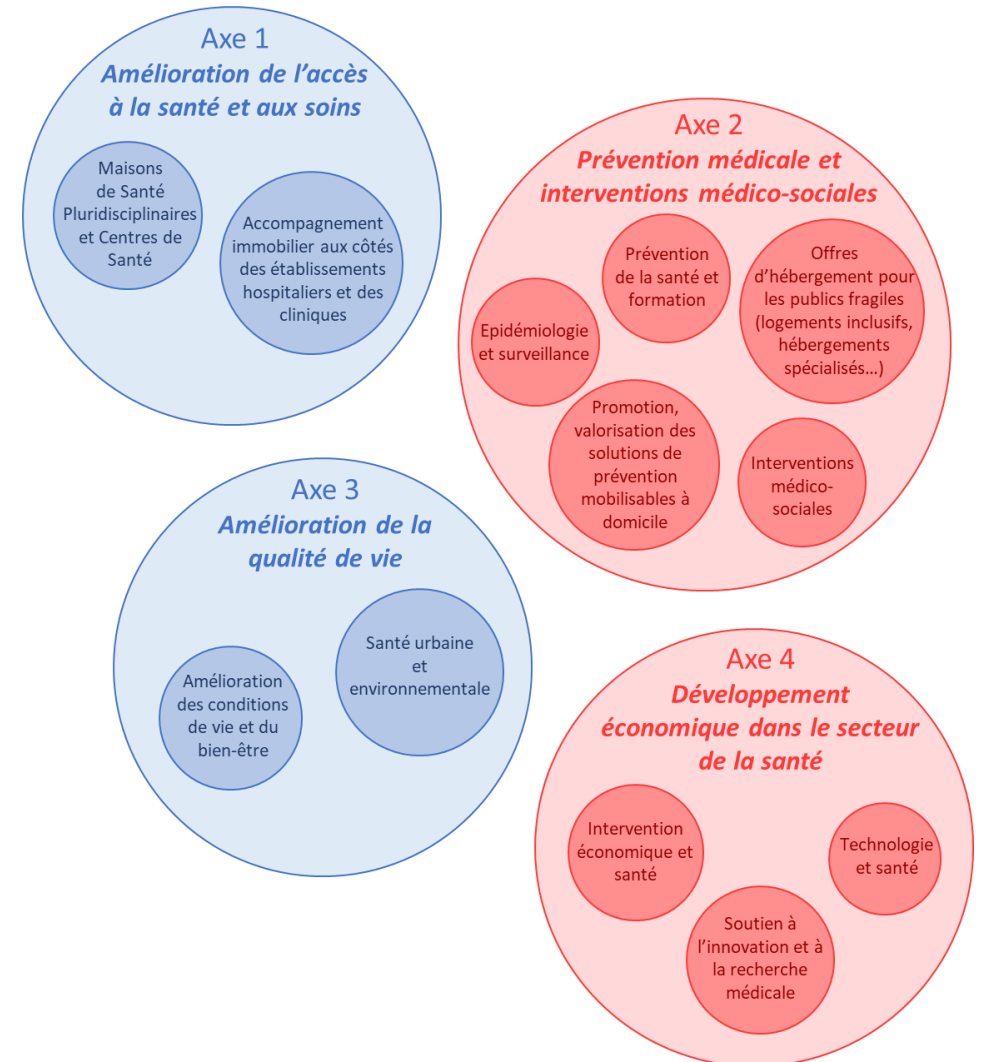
Axe 1
Amélioration de l'accès à la santé et aux soins

Maisons de Santé Pluridisciplinaires et Centres de Santé

Accompagnement immobilier aux côtés des établissements hospitaliers et des cliniques

Axe 2
Prévention médicale et interventions médico-sociales

Prévention de la santé et formation

Offres d'hébergement pour les publics fragiles (logements inclusifs, hébergements spécialisés…)

Epidémiologie et surveillance

Promotion, valorisation des solutions de prévention mobilisables à domicile

Interventions médico-sociales

Axe 3
Amélioration de la qualité de vie

Santé urbaine et environnementale

Amélioration des conditions de vie et du bien-être

Axe 4
Développement économique dans le secteur de la santé

Intervention économique et santé

Technologie et santé

Soutien à l'innovation et à la recherche médicale